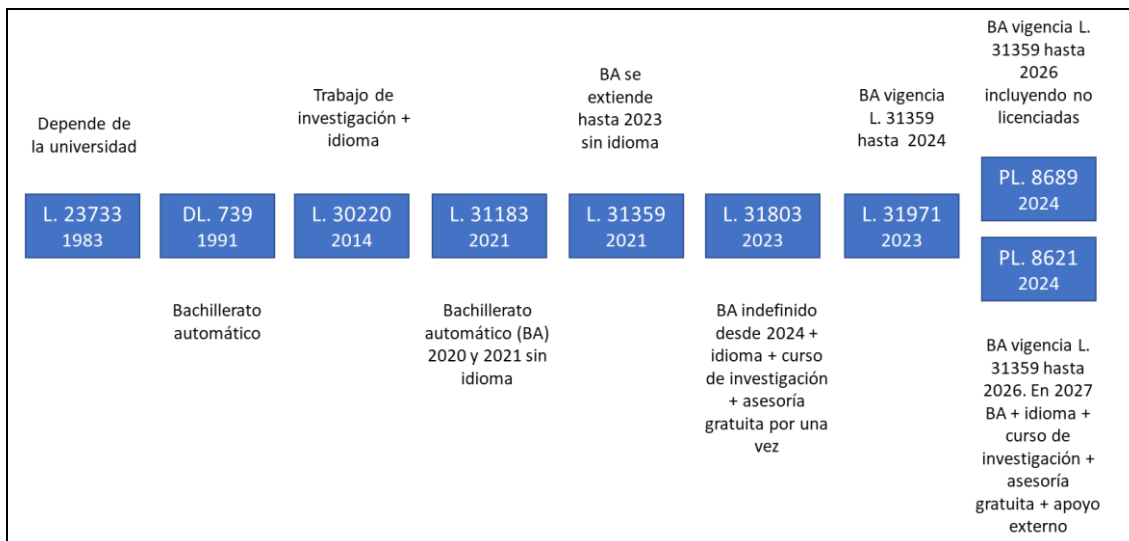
Depende de la universidad

L. 23733
1983

DL. 739
1991

Bachillerato automático

Trabajo de investigación + idioma

L. 30220
2014

L. 31183
2021

Bachillerato automático (BA) 2020 y 2021 sin idioma

BA se extiende hasta 2023 sin idioma

L. 31359
2021

L. 31803
2023

BA indefinido desde 2024 + idioma + curso de investigación + asesoría gratuita por una vez

BA vigencia L. 31359 hasta 2024

L. 31971
2023

BA vigencia L. 31359 hasta 2026 incluyendo no licenciadas

PL. 8689
2024

PL. 8621
2024

BA vigencia L. 31359 hasta 2026. En 2027 BA + idioma + curso de investigación + asesoría gratuita + apoyo externo